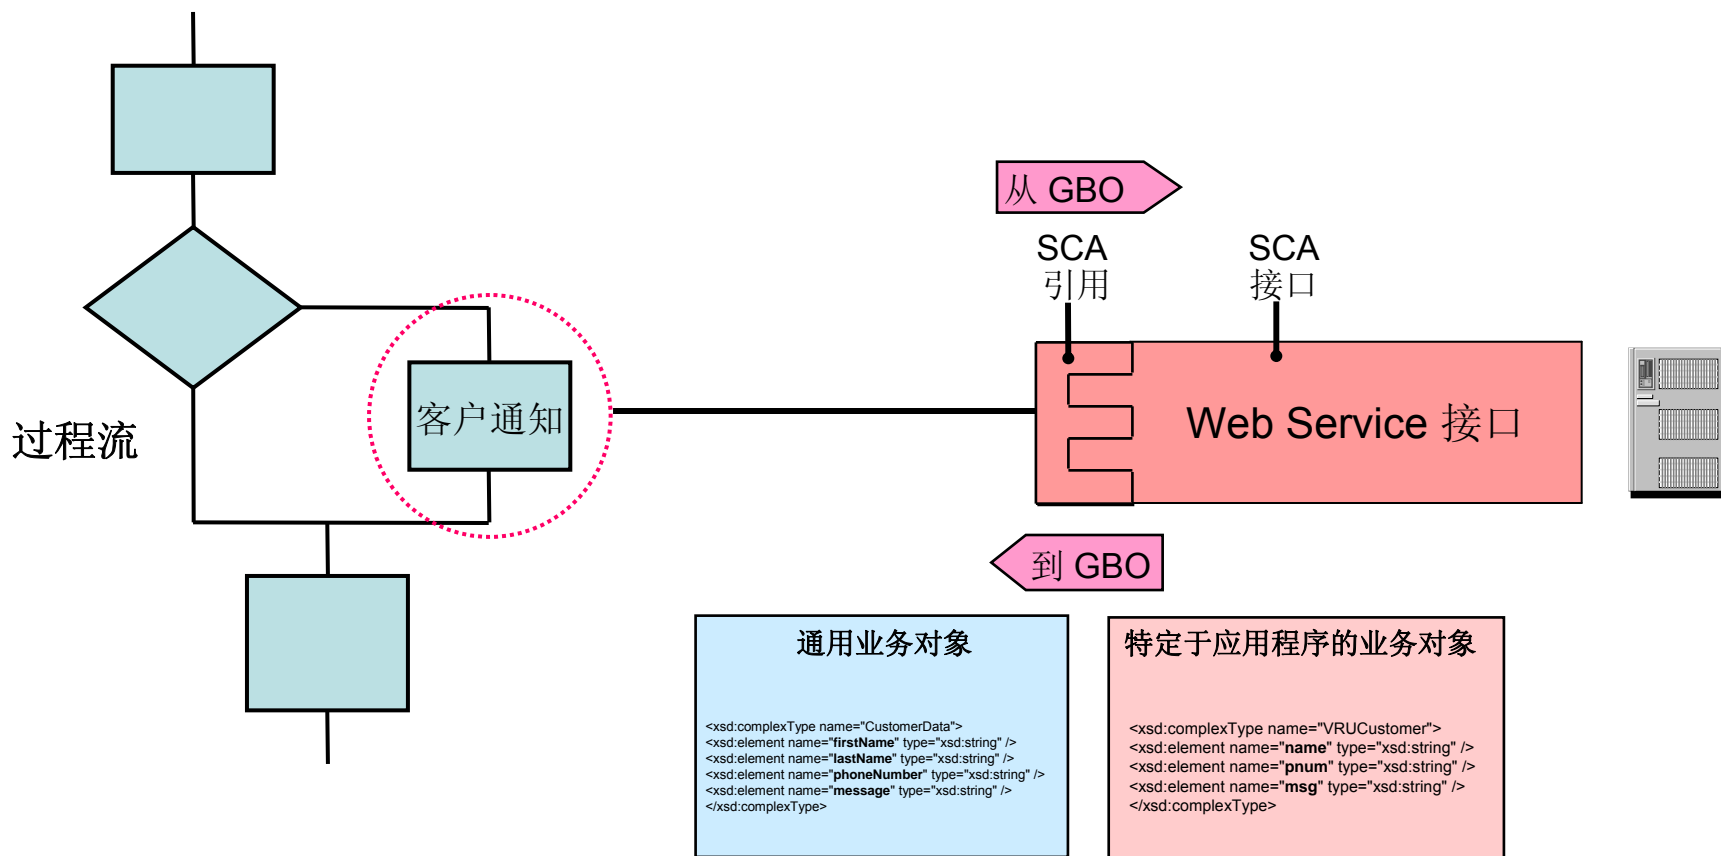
过程流

客户通知

从 GBO

SCA
引用

SCA
接口

Web Service 接口

到 GBO

通用业务对象

<xsd:complexType name="CustomerData">
<xsd:element name="**firstName**" type="xsd:string" />
<xsd:element name="**lastName**" type="xsd:string" />
<xsd:element name="**phoneNumber**" type="xsd:string" />
<xsd:element name="**message**" type="xsd:string" />
</xsd:complexType>

特定于应用程序的业务对象

<xsd:complexType name="VRUCustomer">
<xsd:element name="**name**" type="xsd:string" />
<xsd:element name="**pnum**" type="xsd:string" />
<xsd:element name="**msg**" type="xsd:string" />
</xsd:complexType>